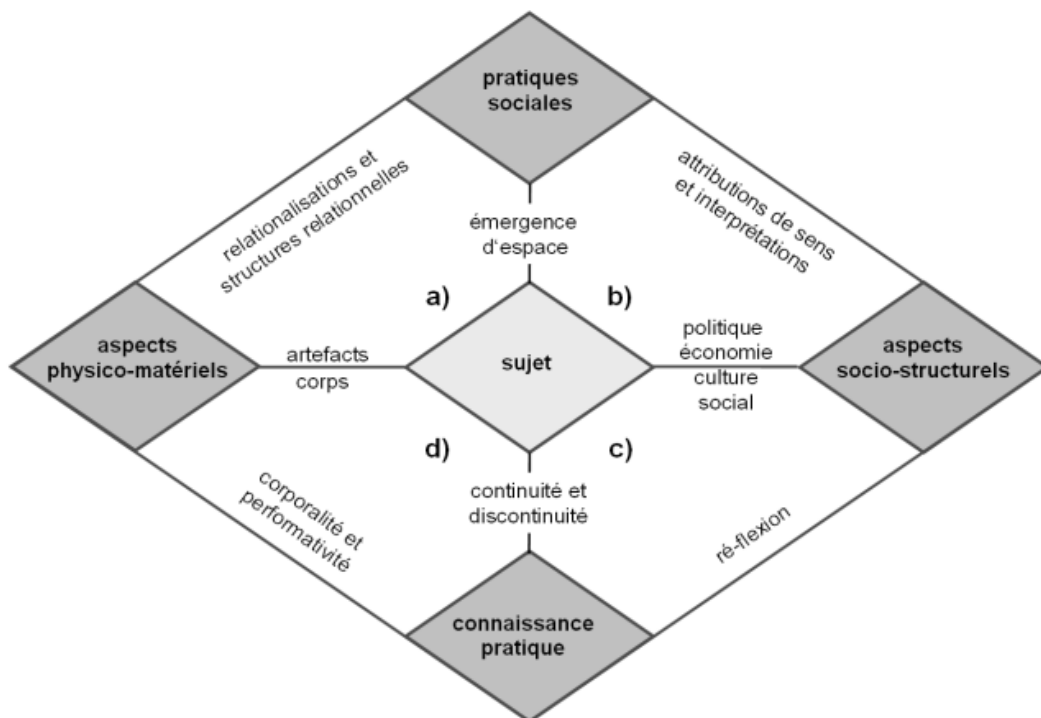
pratiques sociales

relationalisations et structures relationnelles

attributions de sens et interprétations

émergence d'espace

a)

b)

aspects physico-matériels

artefacts corps

sujet

politique économie culture social

aspects socio-structurels

d)

c)

corporalité et perfomativité

continuité et discontinuité

ré-flexion

connaissance pratique